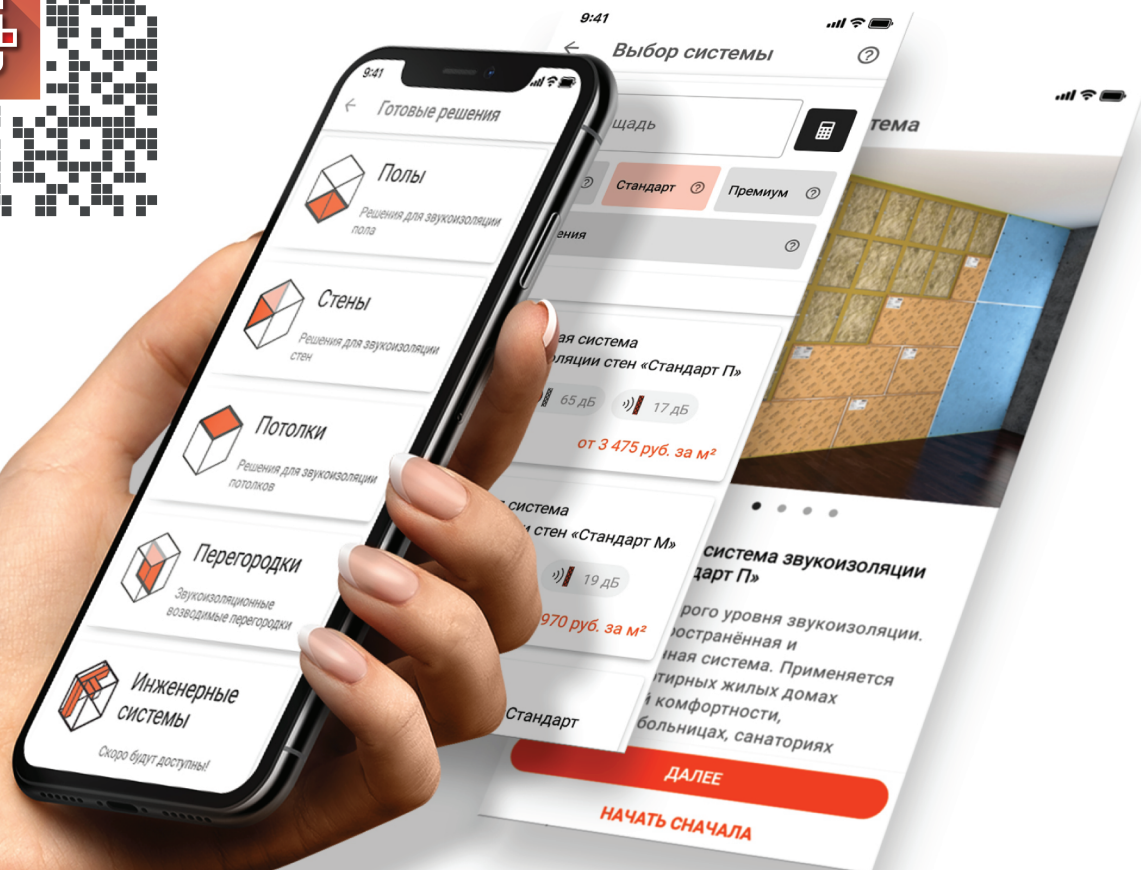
9:41

Готовые решения

Полы
Решения для звукоизоляции пола

Стены
Решения для звукоизоляции стен

Потолки
Решения для звукоизоляции потолков

Перегородки
Звукоизоляционные возводимые перегородки

Инженерные системы
Скоро будут доступны!

9:41

Выбор системы

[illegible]щадь

Стандарт
Премиум

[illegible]ения

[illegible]ая система
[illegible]оляции стен «Стандарт П»
65 дБ
17 дБ
от 3 475 руб. за м²

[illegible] система
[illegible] стен «Стандарт М»
19 дБ
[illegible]970 руб. за м²

Стандарт

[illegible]тема

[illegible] система звукоизоляции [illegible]дарт П»

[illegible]рого уровня звукоизоляции. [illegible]пространённая и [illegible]ная система. Применяется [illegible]тирных жилых домах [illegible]й комфортности, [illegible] больницах, санаториях

ДАЛЕЕ

НАЧАТЬ СНАЧАЛА